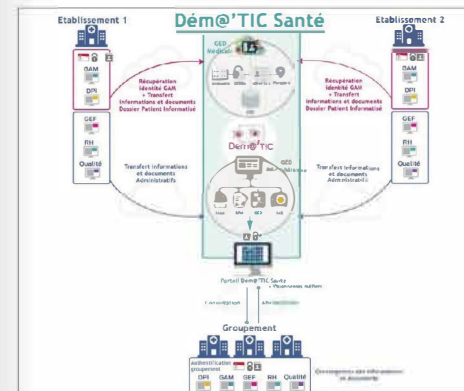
Etablissement 1

Dém@'TIC Santé

Etablissement 2

GAM

DPI

GEF

RH

Qualité

GED Médicale

Récupération Identité GAM + Transfert informations et documents Dossier Patient Informatisé

Récupération Identité GAM + Transfert informations et documents Dossier Patient Informatisé

Dém@'TIC

GED administrative

Transfert informations et documents Administratifs

Transfert informations et documents Administratifs

GAM

DPI

GEF

RH

Qualité

Portail Dém@'TIC Santé

Groupement

DPI GAM GEF RH Qualité

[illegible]